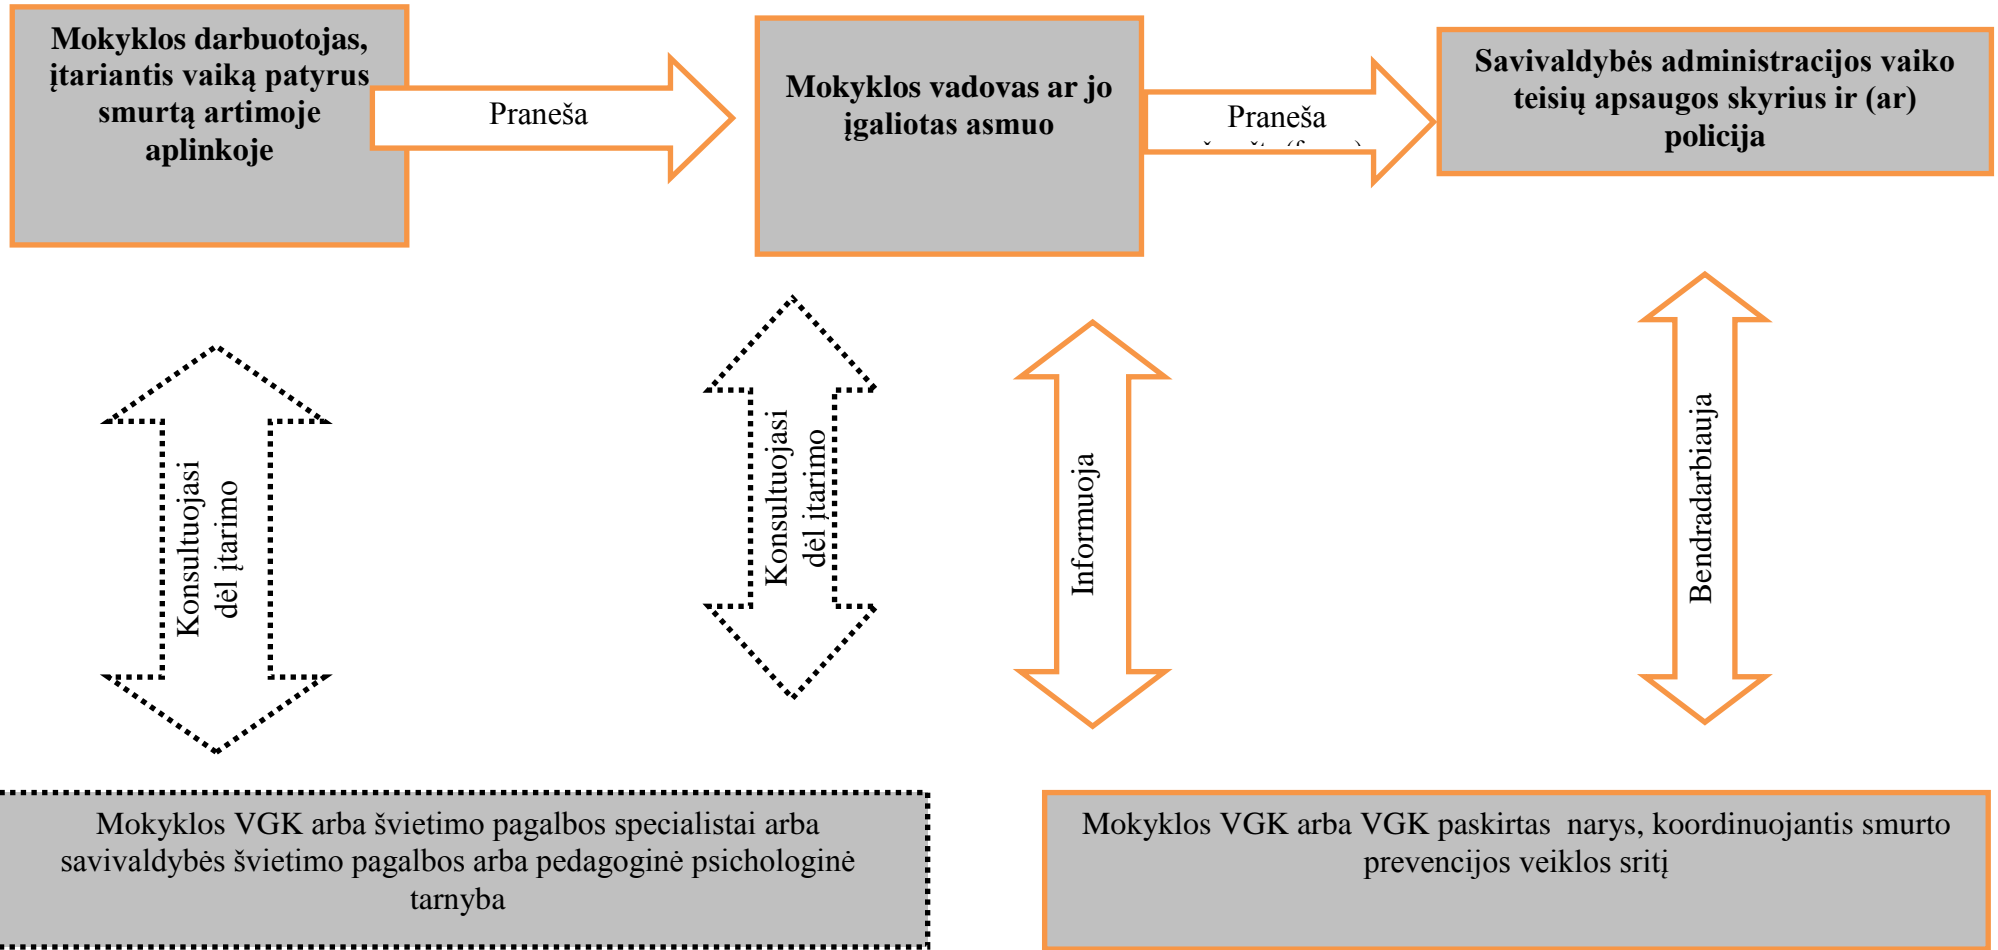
Mokyklos darbuotojas, įtariantis vaiką patyrus smurtą artimoje aplinkoje

Praneša

Mokyklos vadovas ar jo įgaliotas asmuo

Praneša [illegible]

Savivaldybės administracijos vaiko teisių apsaugos skyrius ir (ar) policija

Konsultuojasi dėl įtarimo

Konsultuojasi dėl įtarimo

Informuoja

Bendradarbiauja

Mokyklos VGK arba švietimo pagalbos specialistai arba savivaldybės švietimo pagalbos arba pedagoginė psichologinė tarnyba

Mokyklos VGK arba VGK paskirtas narys, koordinuojantis smurto prevencijos veiklos sritį